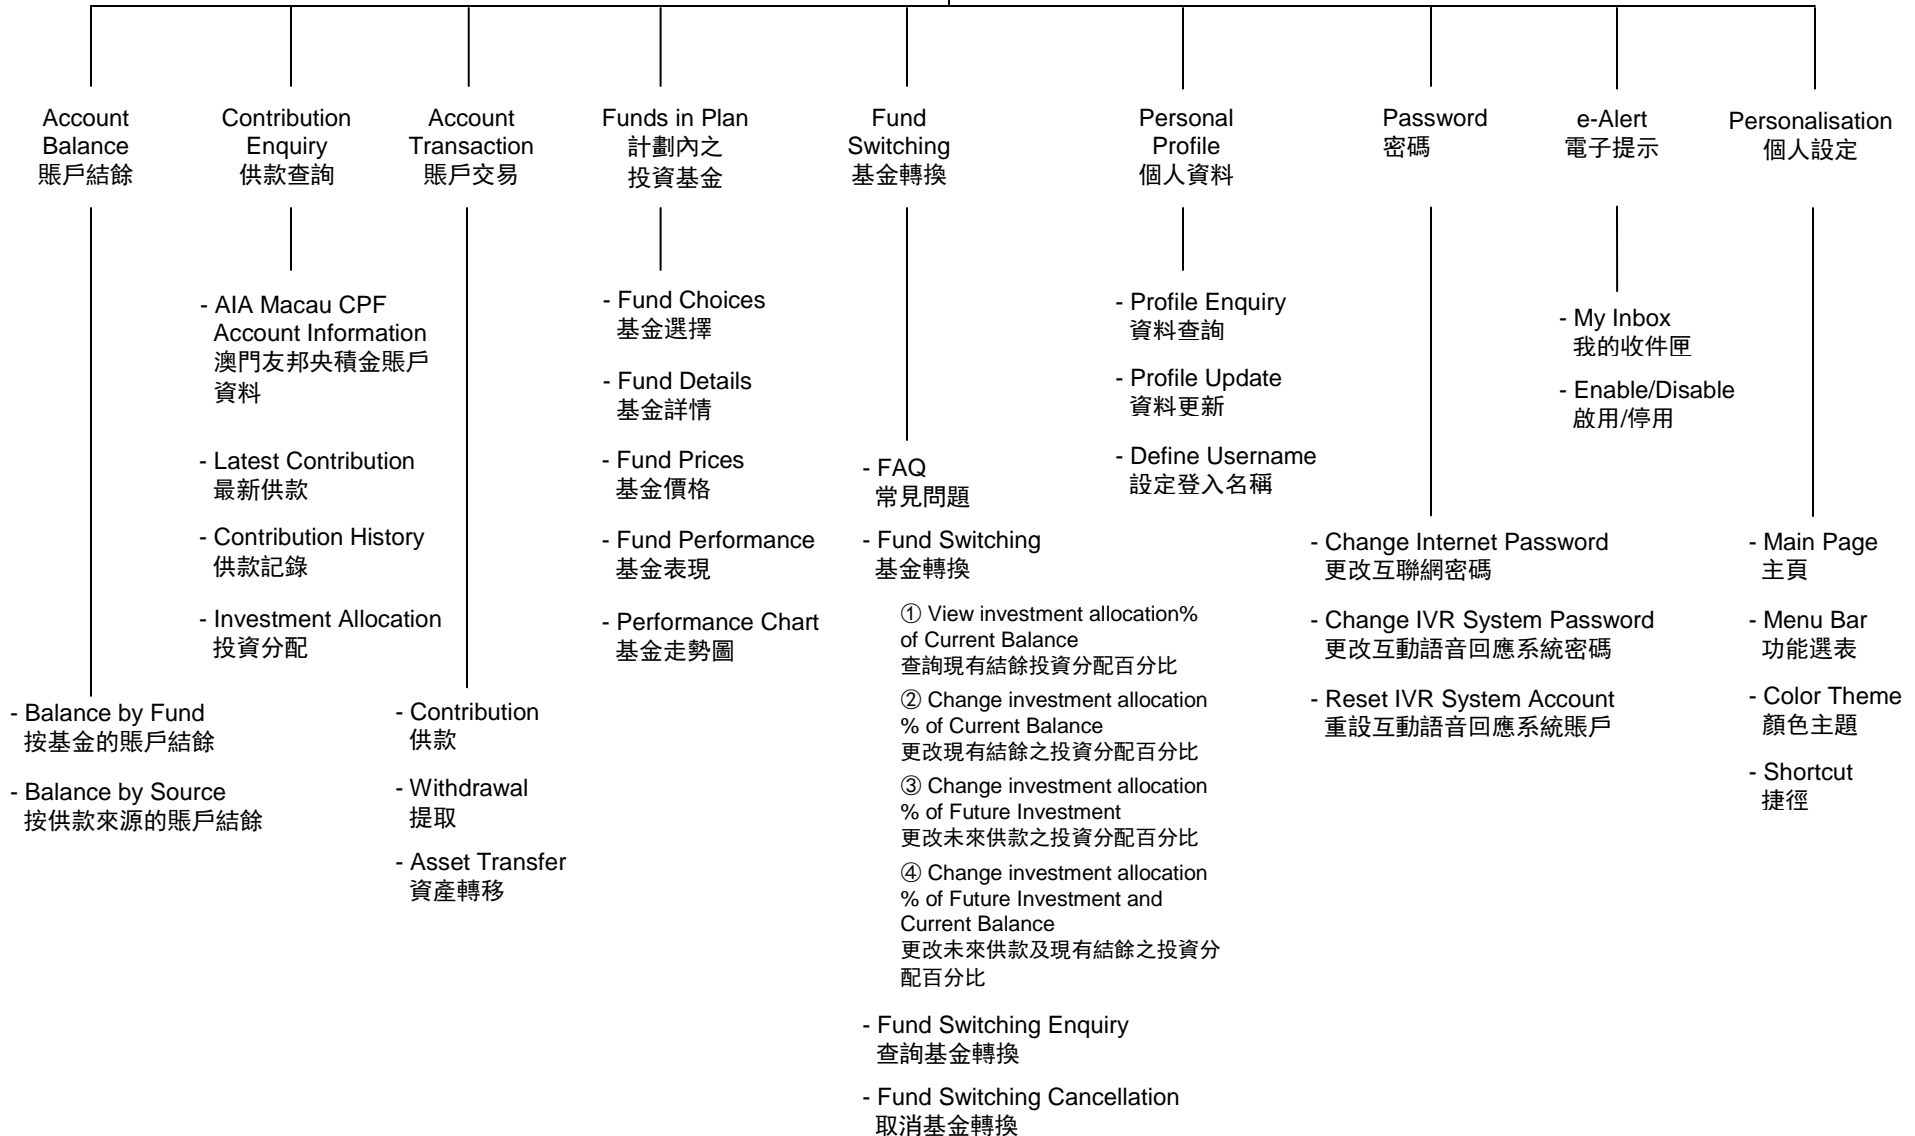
Account Balance
賬戶結餘

- Balance by Fund
按基金的賬戶結餘

- Balance by Source
按供款來源的賬戶結餘

Contribution Enquiry
供款查詢

- AIA Macau CPF Account Information
澳門友邦央積金賬戶資料

- Latest Contribution
最新供款

- Contribution History
供款記錄

- Investment Allocation
投資分配

Account Transaction
賬戶交易

- Contribution
供款

- Withdrawal
提取

- Asset Transfer
資產轉移

Funds in Plan
計劃內之投資基金

- Fund Choices
基金選擇

- Fund Details
基金詳情

- Fund Prices
基金價格

- Fund Performance
基金表現

- Performance Chart
基金走勢圖

Fund Switching
基金轉換

- FAQ
常見問題

- Fund Switching
基金轉換

① View investment allocation% of Current Balance
查詢現有結餘投資分配百分比

② Change investment allocation % of Current Balance
更改現有結餘之投資分配百分比

③ Change investment allocation % of Future Investment
更改未來供款之投資分配百分比

④ Change investment allocation % of Future Investment and Current Balance
更改未來供款及現有結餘之投資分配百分比

- Fund Switching Enquiry
查詢基金轉換

- Fund Switching Cancellation
取消基金轉換

Personal Profile
個人資料

- Profile Enquiry
資料查詢

- Profile Update
資料更新

- Define Username
設定登入名稱

Password
密碼

- Change Internet Password
更改互聯網密碼

- Change IVR System Password
更改互動語音回應系統密碼

- Reset IVR System Account
重設互動語音回應系統賬戶

e-Alert
電子提示

- My Inbox
我的收件匣

- Enable/Disable
啟用/停用

Personalisation
個人設定

- Main Page
主頁

- Menu Bar
功能選表

- Color Theme
顏色主題

- Shortcut
捷徑